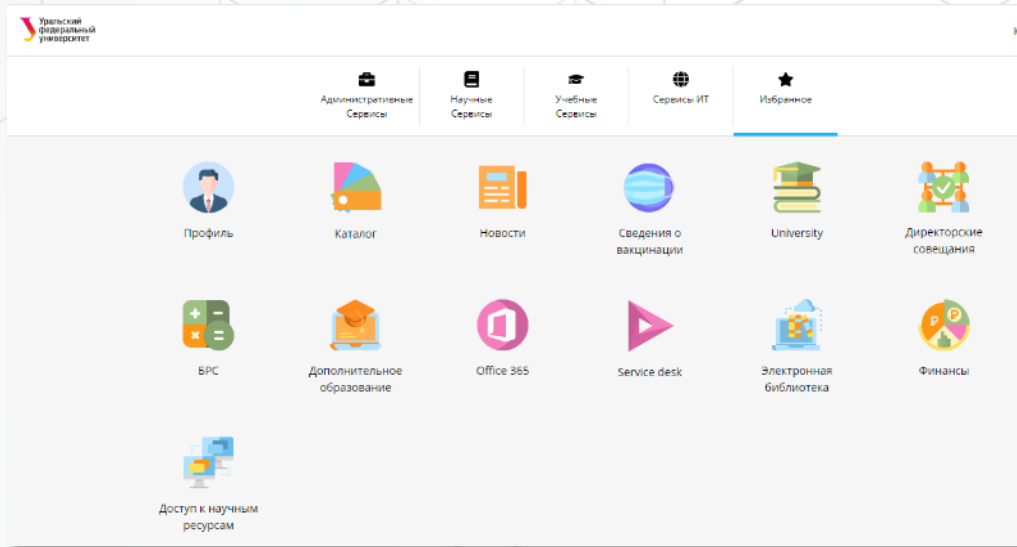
Уральский федеральный университет

Административные Сервисы

Научные Сервисы

Учебные Сервисы

Сервисы ИТ

Избранное

Профиль

Каталог

Новости

Сведения о вакцинации

University

Директорские совещания

БРС

Дополнительное образование

Office 365

Service desk

Электронная библиотека

Финансы

Доступ к научным ресурсам